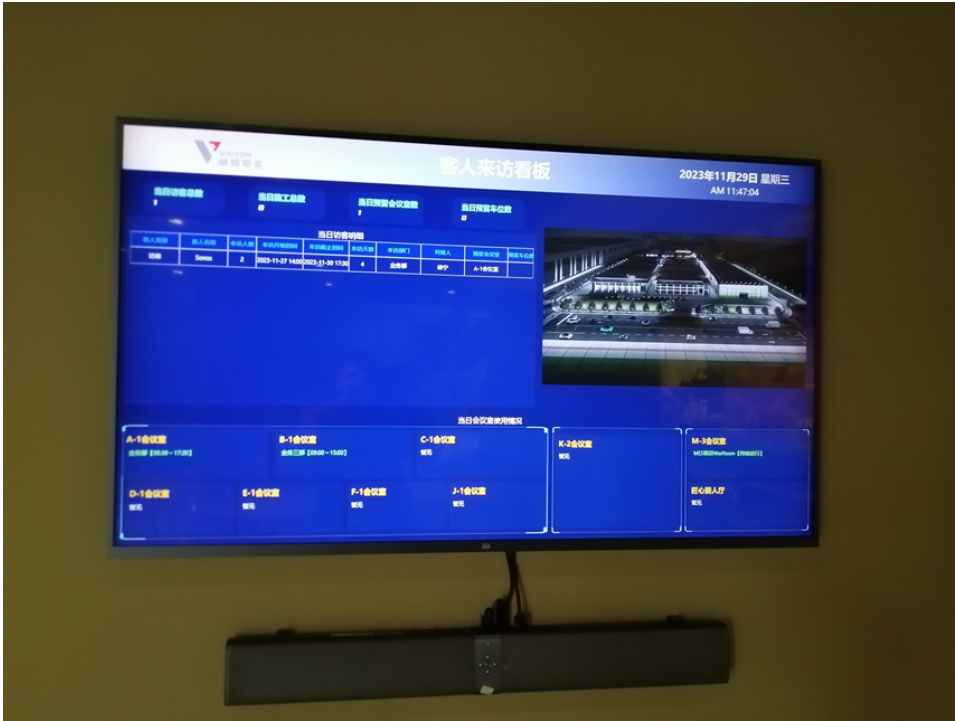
VICTOR
客人来访看板
2023年11月29日 星期三
AM 11:47:04

当日访客总数
1

当日施工总数
0

当日预留会议室数
1

当日预留车位数
0

当日访客明细

| 客人类型 | 客人名称 | 来访人数 | 来访开始时间 | 来访截止时间 | 来访天数 | 来访部门 | 对接人 | 预留会议室 | 预留车位数 |
|---|---|---|---|---|---|---|---|---|---|
| 访客 | Sonos | 2 | 2023-11-27 14:00 | 2023-11-30 17:30 | 4 | 业务部 | 徐宁 | A-1会议室 | |

当日会议室使用情况

A-1会议室
业务部 [09:00 ~ 17:30]

B-1会议室
业务三部 [09:00 ~ 15:00]

C-1会议室
暂无

K-2会议室
暂无

M-3会议室
MES项目Warroom [持续进行]

D-1会议室
暂无

E-1会议室
暂无

F-1会议室
暂无

J-1会议室
暂无

匠心接人厅
暂无

mi